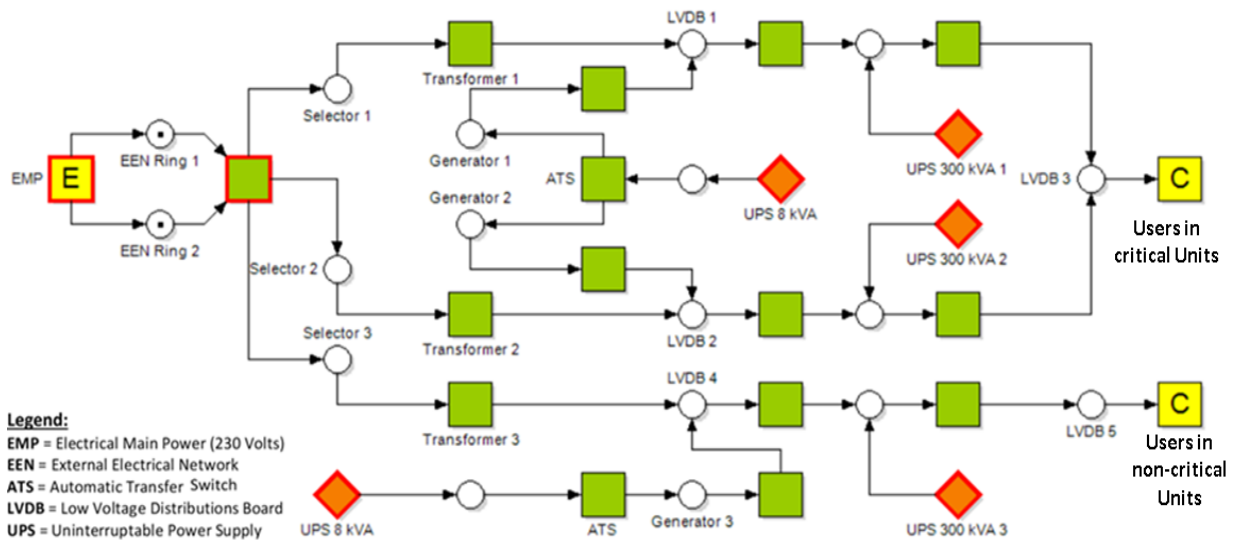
EMP
E
EEN Ring 1
EEN Ring 2
Selector 1
Selector 2
Selector 3
Transformer 1
Transformer 2
Transformer 3
LVDB 1
LVDB 2
LVDB 3
LVDB 4
LVDB 5
Generator 1
Generator 2
Generator 3
ATS
ATS
UPS 8 kVA
UPS 8 kVA
UPS 300 kVA 1
UPS 300 kVA 2
UPS 300 kVA 3
C
Users in critical Units
C
Users in non-critical Units

Legend:
EMP = Electrical Main Power (230 Volts)
EEN = External Electrical Network
ATS = Automatic Transfer Switch
LVDB = Low Voltage Distributions Board
UPS = Uninterruptable Power Supply